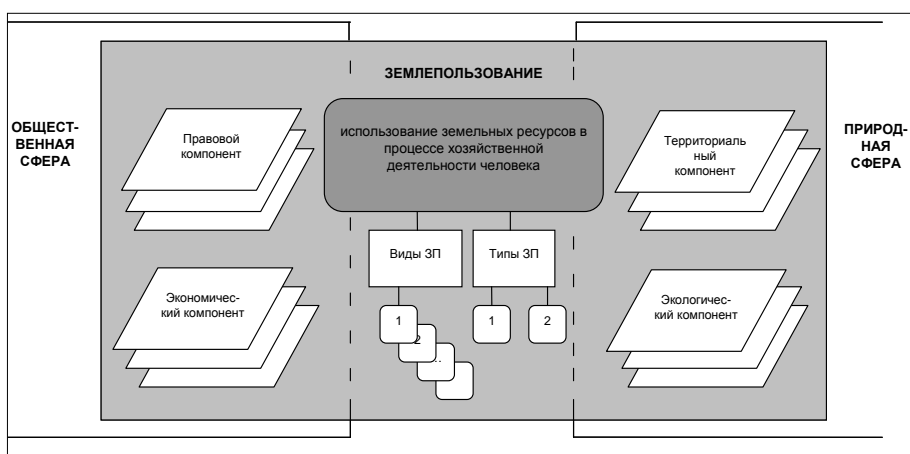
ЗЕМЛЕПОЛЬЗОВАНИЕ

ОБЩЕСТВЕННАЯ СФЕРА

Правовой компонент

использование земельных ресурсов в процессе хозяйственной деятельности человека

Территориальный компонент

ПРИРОДНАЯ СФЕРА

Виды ЗП

Типы ЗП

Экономический компонент

1

2

...

1

2

Экологический компонент